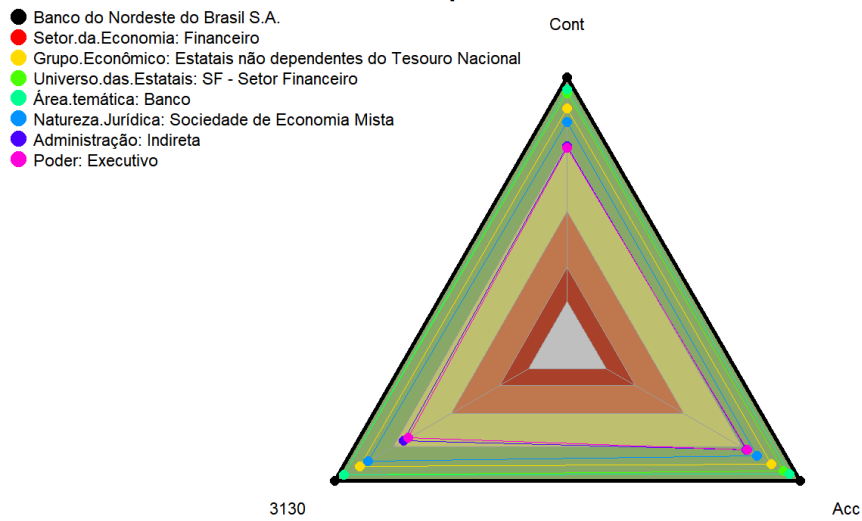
Banco do Nordeste do Brasil S.A.
Setor.da.Economia: Financeiro
Grupo.Econômico: Estatais não dependentes do Tesouro Nacional
Universo.das.Estatais: SF - Setor Financeiro
Área.temática: Banco
Natureza.Jurídica: Sociedade de Economia Mista
Administração: Indireta
Poder: Executivo

Cont

3130

Acc